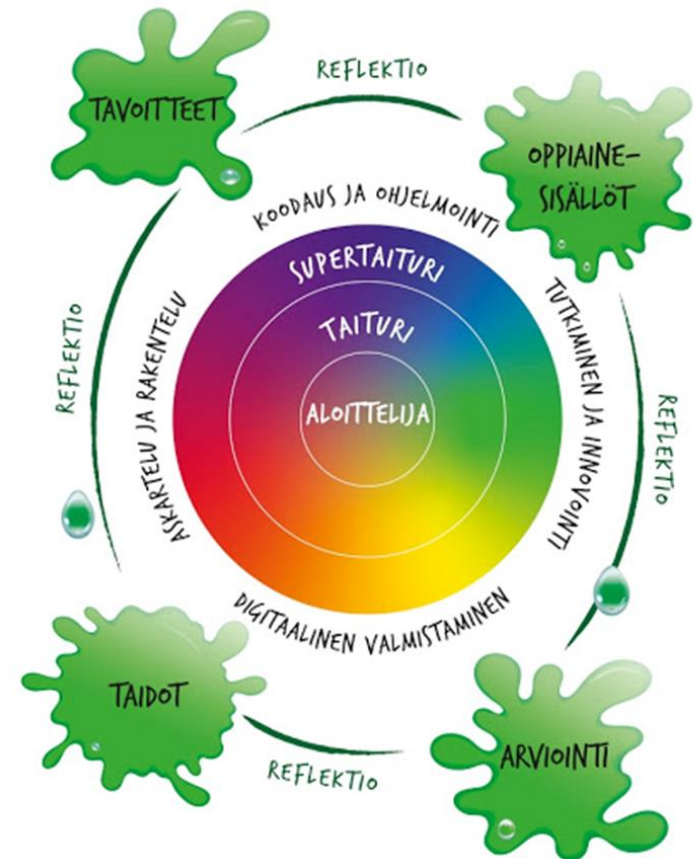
REFLEKTIO

TAVOITTEET

OPPIAINE-SISÄLLÖT

KOODAUS JA OHJELMOINTI

SUPERTAITURI

TAITURI

ALOITTELIJA

REFLEKTIO

ASKARTELU JA RAKENTELU

TUTKIMINEN JA INNOVOINTI

REFLEKTIO

DIGITAALINEN VALMISTAMINEN

TAIDOT

ARVIOINTI

REFLEKTIO